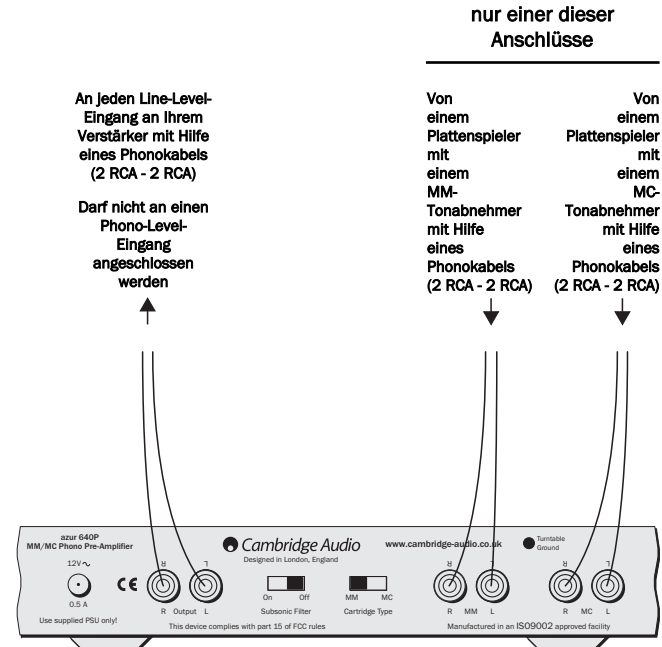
nur einer dieser Anschlüsse

An jeden Line-Level-Eingang an Ihrem Verstärker mit Hilfe eines Phonokabels (2 RCA - 2 RCA)

Darf nicht an einen Phono-Level-Eingang angeschlossen werden

Von einem Plattenspieler mit einem MM-Tonabnehmer mit Hilfe eines Phonokabels (2 RCA - 2 RCA)

Von einem Plattenspieler mit einem MC-Tonabnehmer mit Hilfe eines Phonokabels (2 RCA - 2 RCA)

azur 640P
MM/MC Phono Pre-Amplifier

12V~
0.5 A
Use supplied PSU only!

CE

R L
R Output L

Cambridge Audio
Designed in London, England

On Off
Subsonic Filter

MM MC
Cartridge Type

This device complies with part 15 of FCC rules

www.cambridge-audio.co.uk

Turntable Ground

R L
R MM L

R L
R MC L

Manufactured in an ISO9002 approved facility